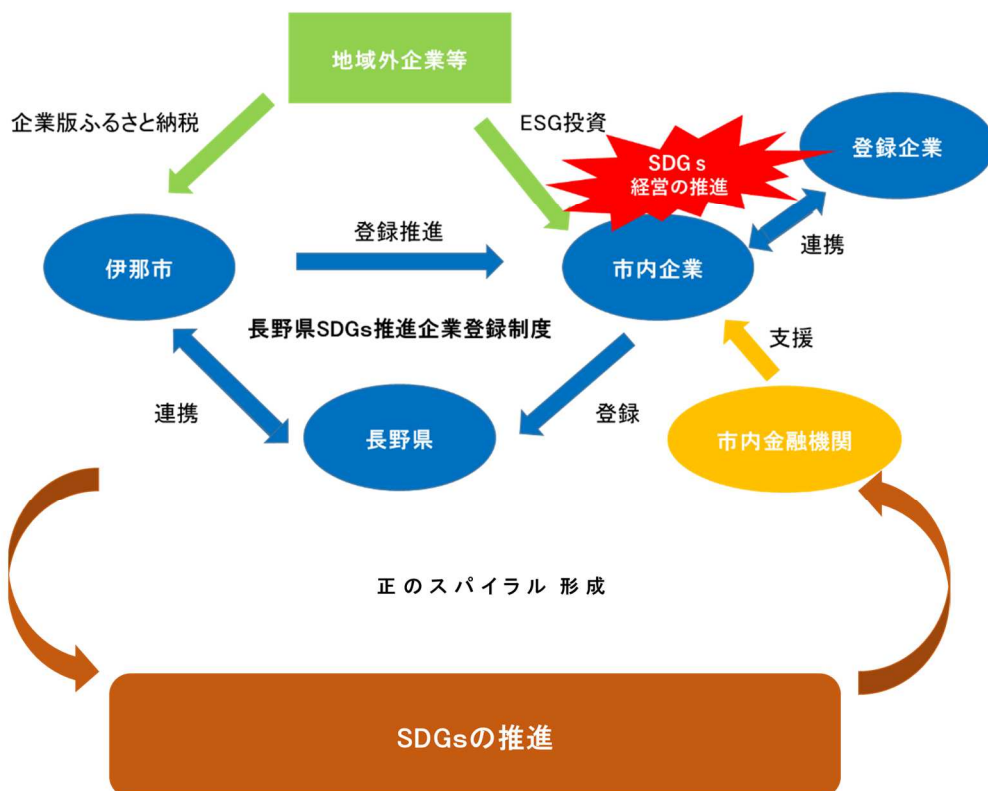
地域外企業等

企業版ふるさと納税

ESG投資

SDGｓ
経営の推進

登録企業

伊那市

登録推進

市内企業

連携

長野県SDGs推進企業登録制度

支援

連携

登録

長野県

市内金融機関

正のスパイラル 形成

SDGsの推進